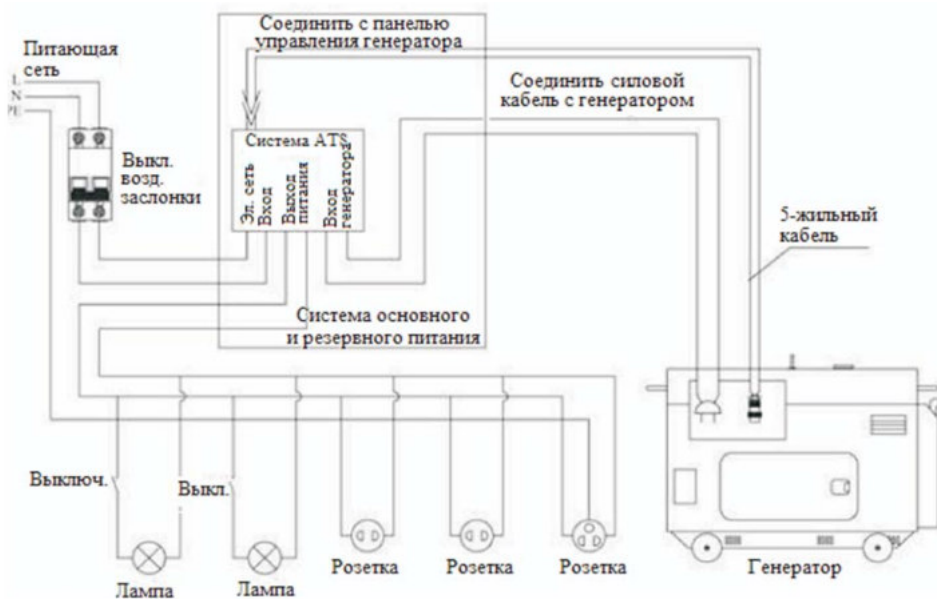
Соединить с панелью управления генератора

Питающая сеть

L
N
PE

Соединить силовой кабель с генератором

Система ATS

Выкл. возд. заслонки

Эл. сеть Вход

Выход питания

Вход генератора

5-жильный кабель

Система основного и резервного питания

Выключ.

Выкл.

Лампа

Лампа

Розетка

Розетка

Розетка

Генератор